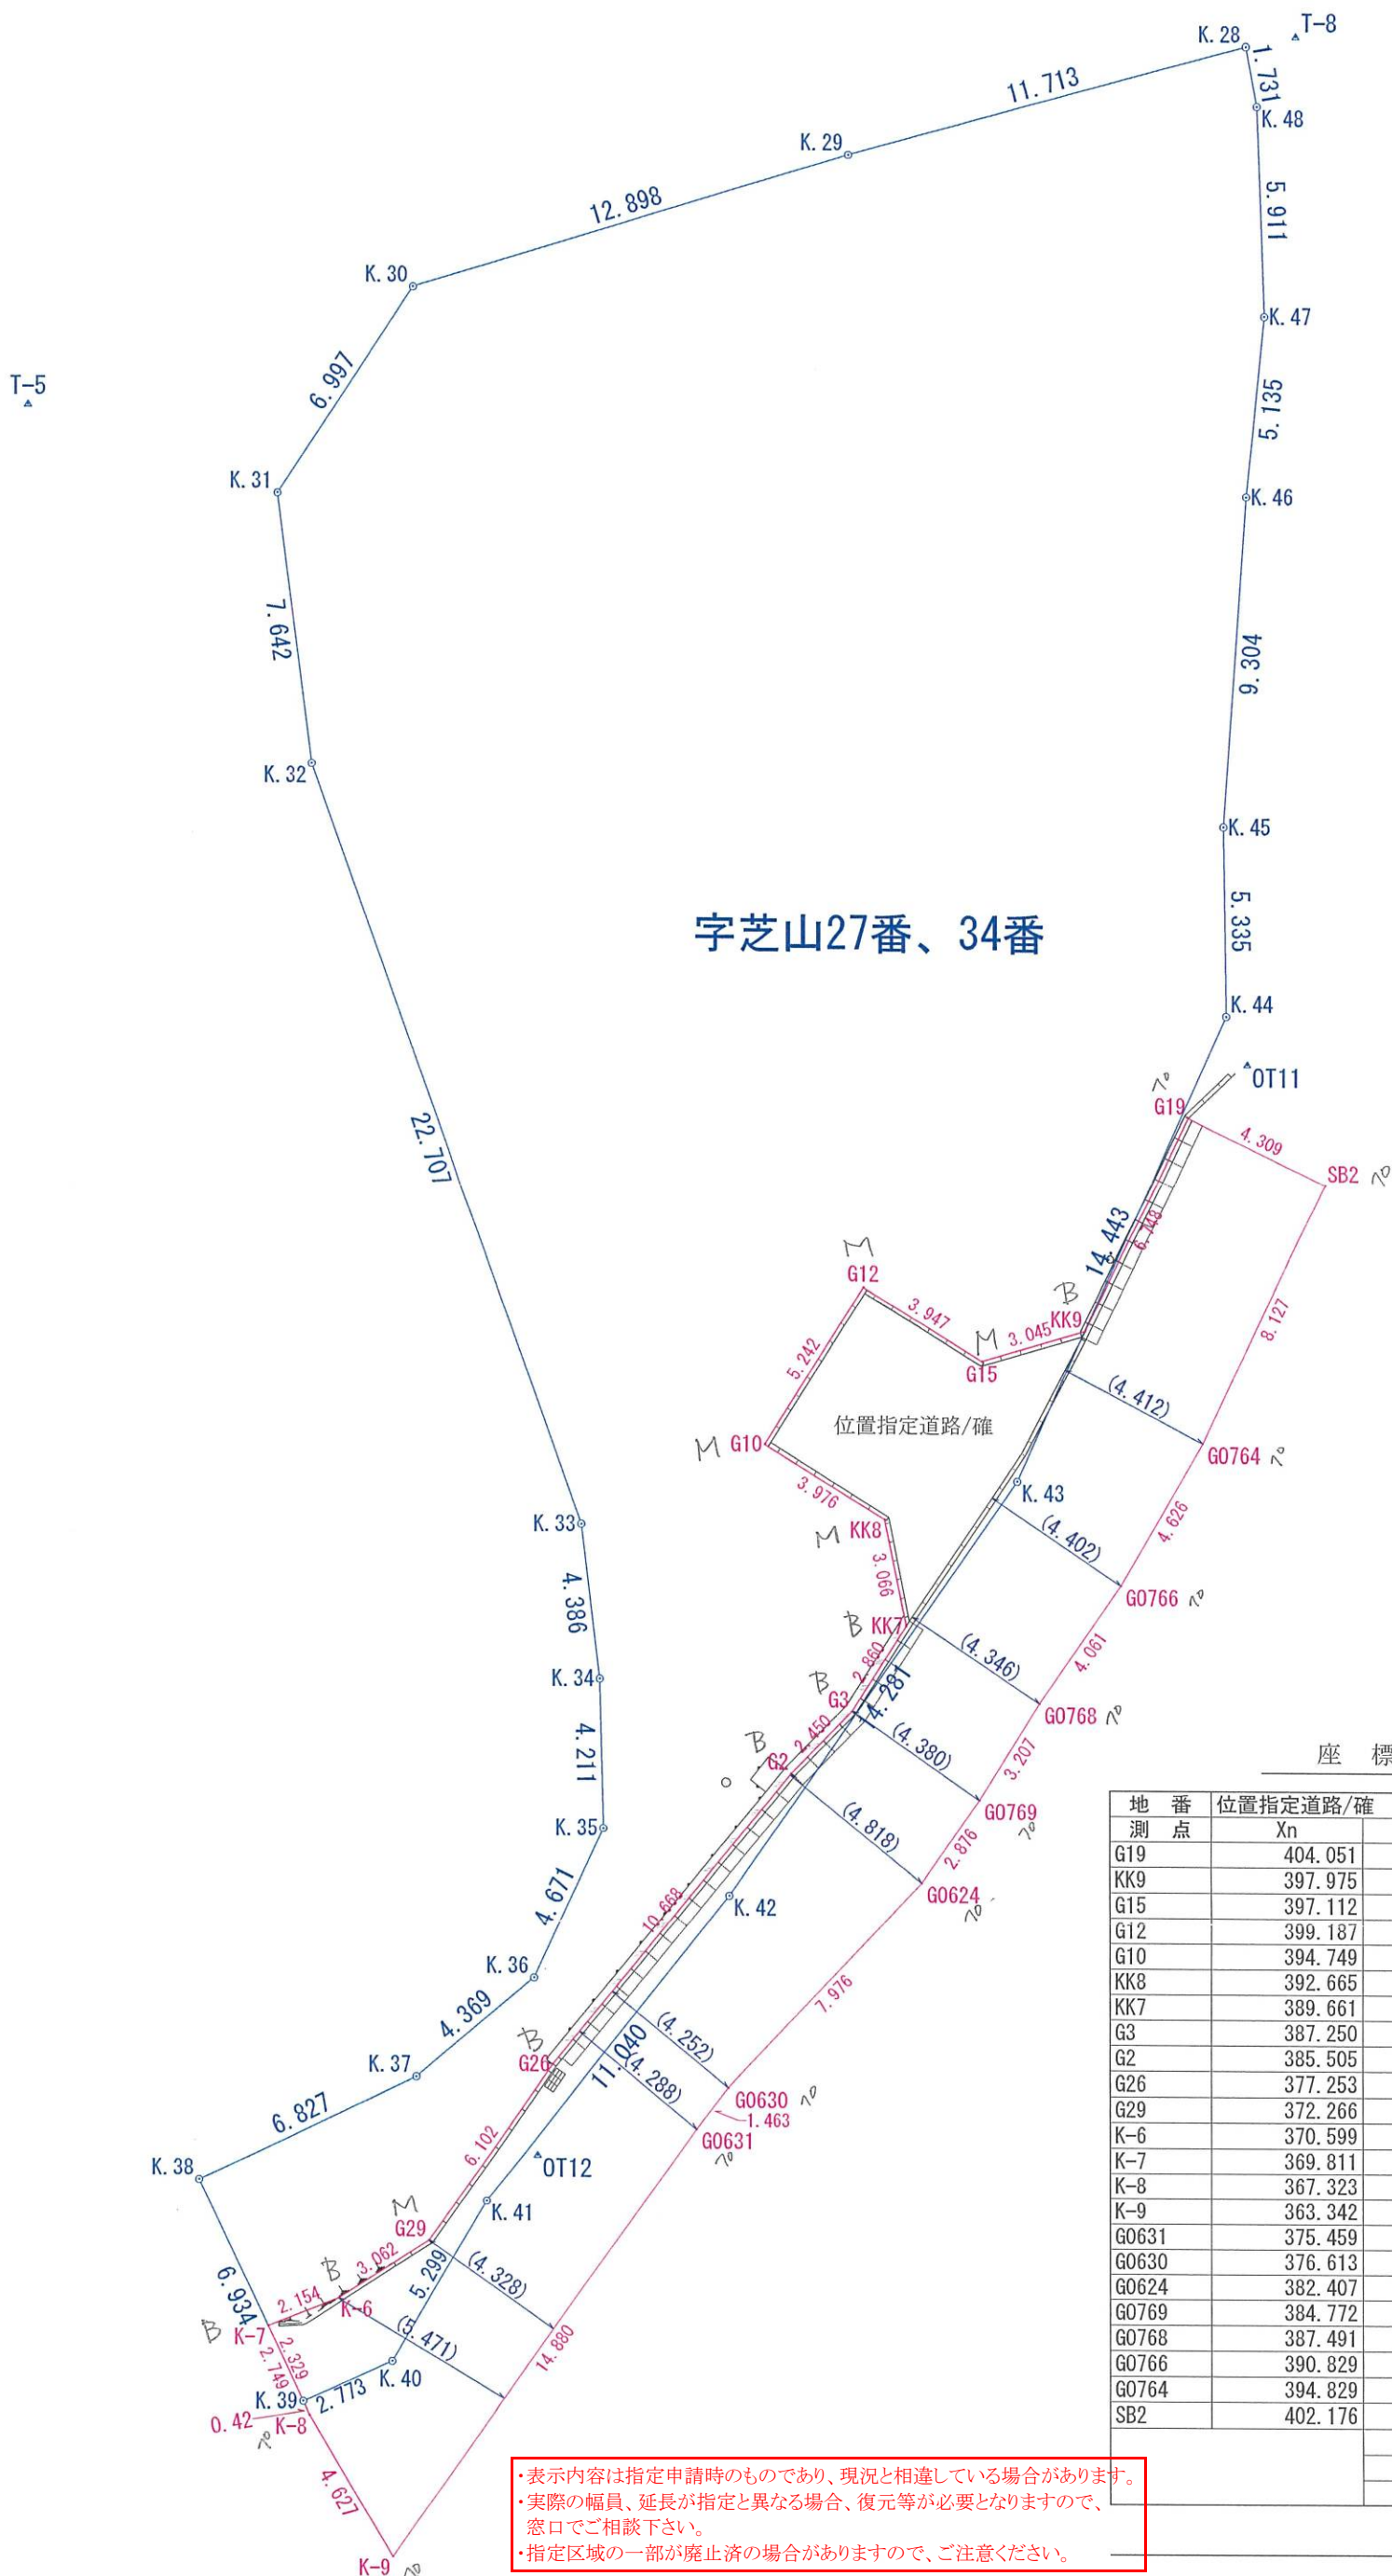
K. 28
T-8
1. 731
K. 48
11. 713
K. 29
5. 911
12. 898
K. 30
K. 47
T-5
6. 997
5. 135
K. 31
K. 46
7. 642
9. 304
K. 32
K. 45
字芝山27番、34番
5. 335
22. 707
K. 44
OT11
G19
4. 309
SB2
14. 443
6. 748
M
G12
B
3. 947
M
3. 045
KK9
8. 127
5. 242
G15
(4. 412)
M G10
位置指定道路/確
G0764
3. 976
K. 43
4. 626
K. 33
M KK8
(4. 402)
4. 386
3. 066
G0766
B KK7
4. 061
K. 34
(4. 346)
B G3
2. 860
14. 281
G0768
4. 211
(4. 380)
3. 207
B
G2
2. 450
座 標
K. 35
G0769
(4. 818)
2. 876
4. 671
10. 668
K. 42
G0624
K. 36
7. 976
4. 369
B
(4. 252)
K. 37
G26
11. 040
(4. 288)
G0630
1. 463
6. 827
G0631
6. 102
OT12
K. 38
M
G29
K. 41
B
3. 062
5. 299
(4. 328)
6. 934
2. 154
K-6
B K-7
2. 329
(5. 471)
2. 749
14. 880
K. 39
2. 713
K. 40
0. 42
K-8
4. 627
K-9

| 地 番 | 位置指定道路/確 |
|---|---|
| 測 点 | Xn |
| G19 | 404. 051 |
| KK9 | 397. 975 |
| G15 | 397. 112 |
| G12 | 399. 187 |
| G10 | 394. 749 |
| KK8 | 392. 665 |
| KK7 | 389. 661 |
| G3 | 387. 250 |
| G2 | 385. 505 |
| G26 | 377. 253 |
| G29 | 372. 266 |
| K-6 | 370. 599 |
| K-7 | 369. 811 |
| K-8 | 367. 323 |
| K-9 | 363. 342 |
| G0631 | 375. 459 |
| G0630 | 376. 613 |
| G0624 | 382. 407 |
| G0769 | 384. 772 |
| G0768 | 387. 491 |
| G0766 | 390. 829 |
| G0764 | 394. 829 |
| SB2 | 402. 176 |

・表示内容は指定申請時のものであり、現況と相違している場合があります。
・実際の幅員、延長が指定と異なる場合、復元等が必要となりますので、窓口でご相談下さい。
・指定区域の一部が廃止済の場合がありますので、ご注意ください。